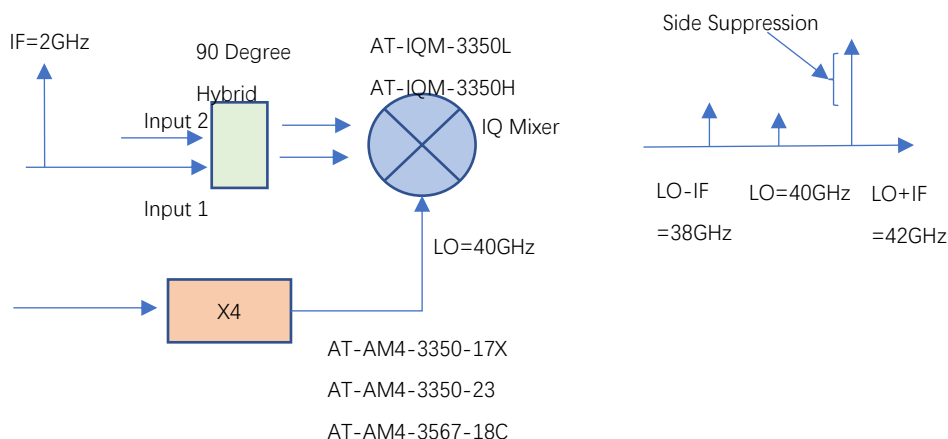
IF=2GHz

90 Degree

Hybrid

Input 2

Input 1

AT-IQM-3350L

AT-IQM-3350H

IQ Mixer

LO=40GHz

X4

AT-AM4-3350-17X

AT-AM4-3350-23

AT-AM4-3567-18C

Side Suppression

LO-IF
=38GHz

LO=40GHz

LO+IF
=42GHz